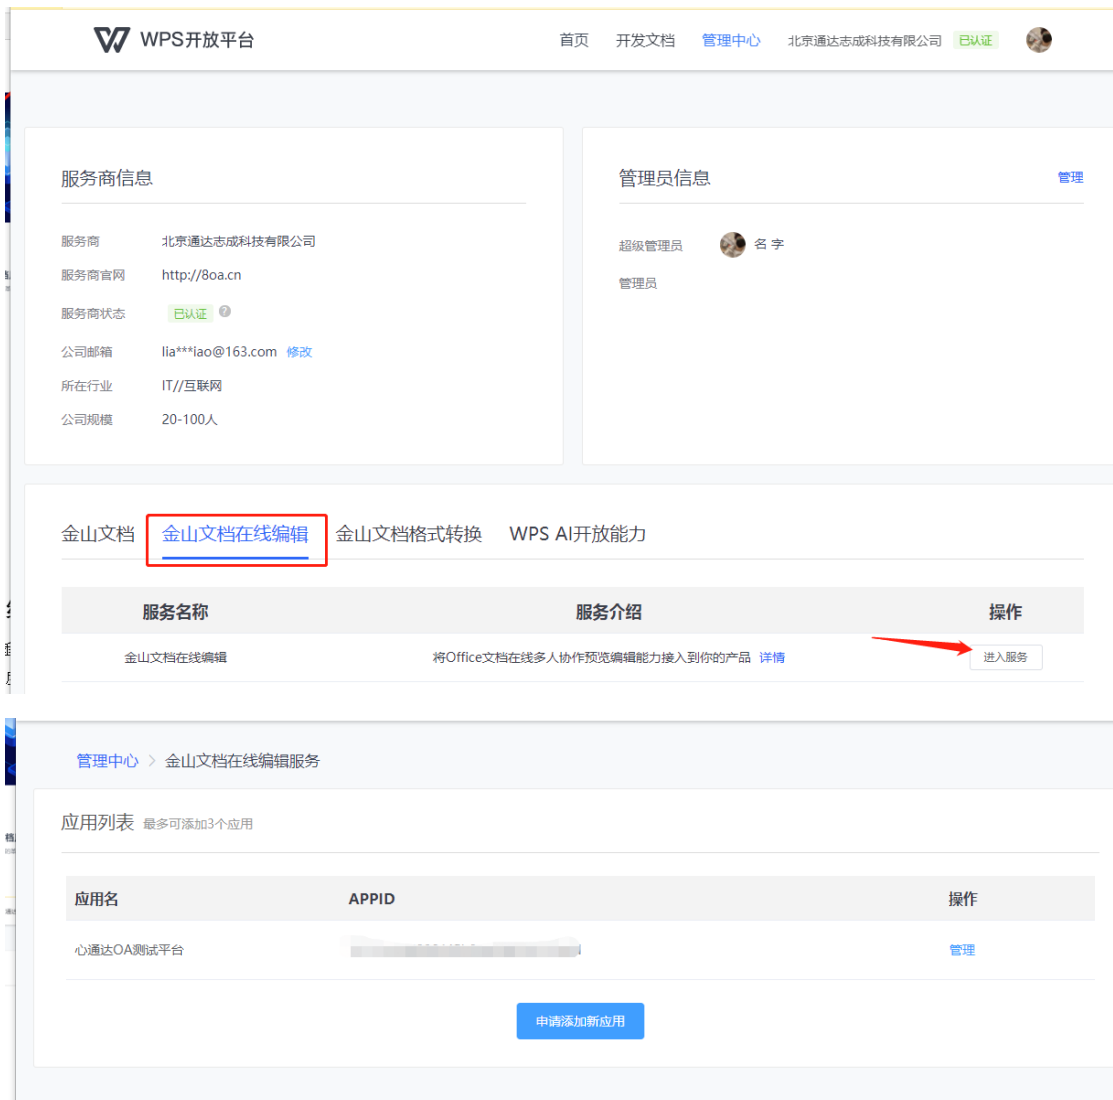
WPS开放平台

首页 开发文档 管理中心 北京通达志成科技有限公司 已认证

服务商信息

服务商 北京通达志成科技有限公司
服务商官网 http://8oa.cn
服务商状态 已认证
公司邮箱 lia***iao@163.com 修改
所在行业 IT//互联网
公司规模 20-100人

管理员信息 管理

超级管理员 名字
管理员

金山文档 金山文档在线编辑 金山文档格式转换 WPS AI开放能力

| 服务名称 | 服务介绍 | 操作 |
|---|---|---|
| 金山文档在线编辑 | 将Office文档在线多人协作预览编辑能力接入到你的产品 详情 | 进入服务 |

管理中心 > 金山文档在线编辑服务

应用列表 最多可添加3个应用

| 应用名 | APPID | 操作 |
|---|---|---|
| 心通达OA测试平台 | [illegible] | 管理 |

申请添加新应用